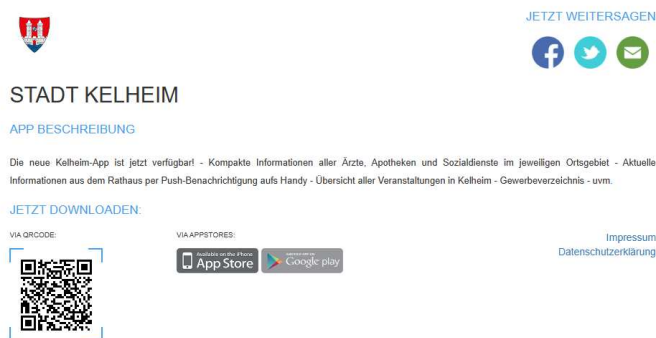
JETZT WEITERSAGEN

STADT KELHEIM

APP BESCHREIBUNG

Die neue Kelheim-App ist jetzt verfügbar! - Kompakte Informationen aller Ärzte, Apotheken und Sozialdienste im jeweiligen Ortsgebiet - Aktuelle Informationen aus dem Rathaus per Push-Benachrichtigung aufs Handy - Übersicht aller Veranstaltungen in Kelheim - Gewerbeverzeichnis - uvm.

JETZT DOWNLOADEN:

VIA QRCODE:

VIA APPSTORES:

Available on the iPhone App Store

Google play

Impressum
Datenschutzerklärung